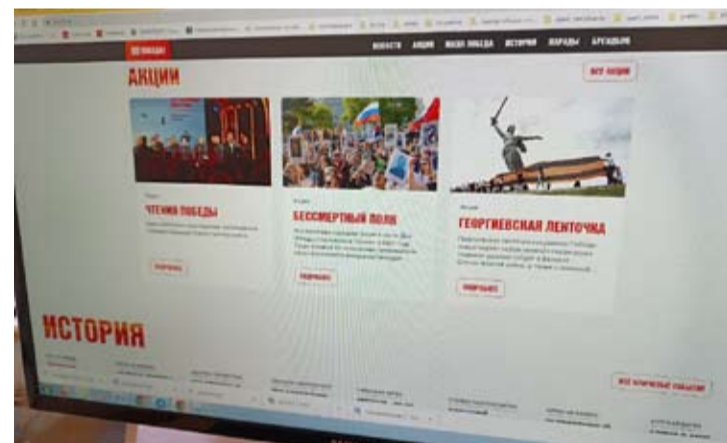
НОВОСТИ АКЦИИ МАЯК ПОБЕДЫ ИСТОРИЯ ПАРАДЫ АРХАДЕМИЯ

АКЦИИ

ВСЕ АКЦИИ

ЧТЕНИЯ ПОБЕДЫ

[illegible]

ПОДРОБНЕЕ

БЕССМЕРТНЫЙ ПОЛК

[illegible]

ПОДРОБНЕЕ

ГЕОРГИЕВСКАЯ ЛЕНТОЧКА

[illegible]

ПОДРОБНЕЕ

ИСТОРИЯ

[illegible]

ВСЕ ИСТОРИЧЕСКИЕ СОБЫТИЯ